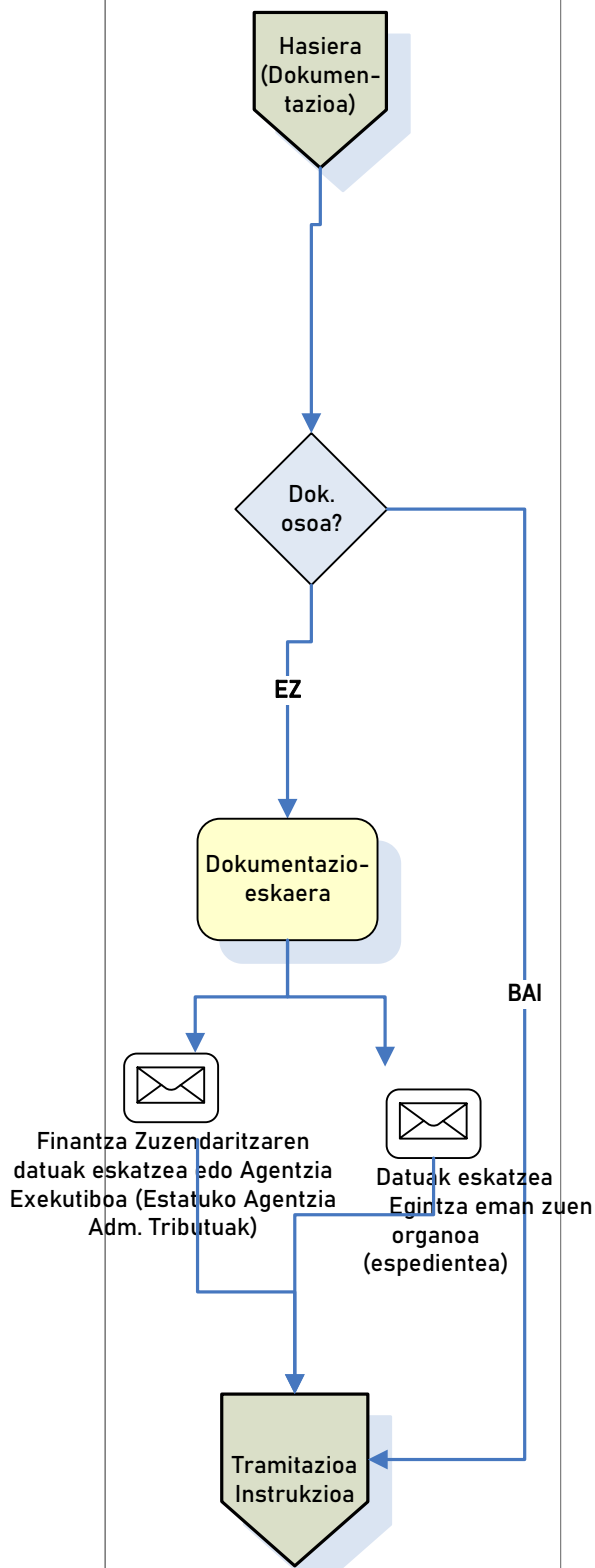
Hasiera (Dokumentazioa)

Dok. osoa?

EZ

Dokumentazioeskaera

BAI

Finantza Zuzendaritzaren datuak eskatzea edo Agentzia Exekutiboa (Estatuko Agentzia Adm. Tributuak)

Datuak eskatzea Egintza eman zuen organoa (espedientea)

Tramitazioa Instrukzioa